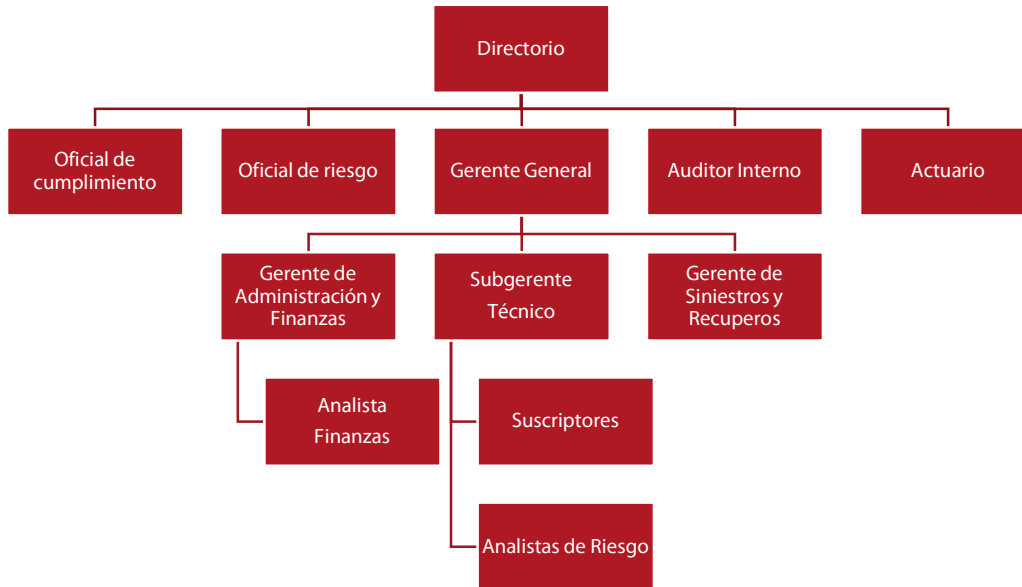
Directorio

Oficial de cumplimiento

Oficial de riesgo

Gerente General

Auditor Interno

Actuario

Gerente de Administración y Finanzas

Subgerente Técnico

Gerente de Siniestros y Recuperos

Analista Finanzas

Suscriptores

Analistas de Riesgo